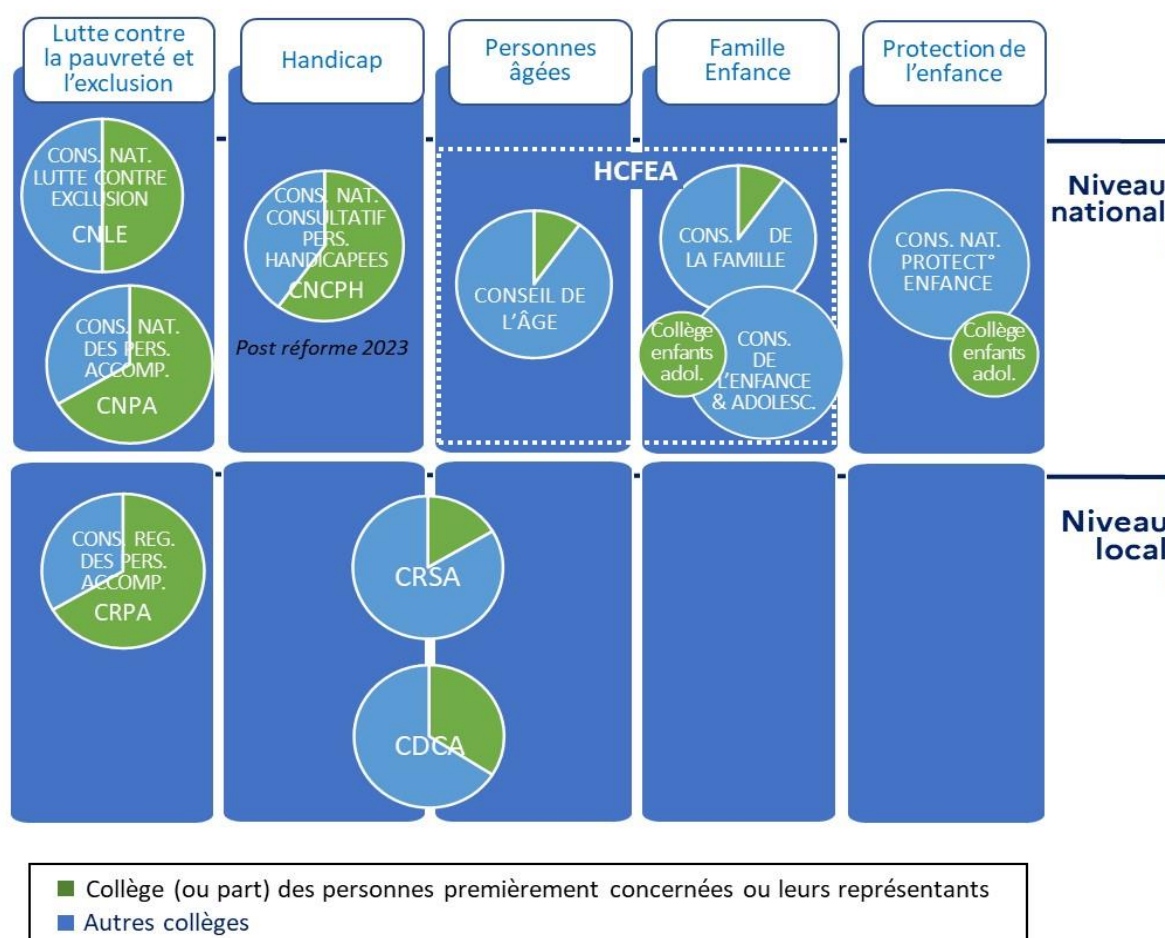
Lutte contre la pauvreté et l'exclusion

Handicap

Personnes âgées

Famille Enfance

Protection de l'enfance

Niveau national

CONS. NAT. LUTTE CONTRE EXCLUSION
CNLE

CONS. NAT. DES PERS. ACCOMP.
CNPA

CONS. NAT. CONSULTATIF PERS. HANDICAPEES
CNCPH

Post réforme 2023

HCFEA

CONSEIL DE L'ÂGE

CONS. DE LA FAMILLE

Collège enfants adol.

CONS. DE L'ENFANCE & ADOLESC.

CONS. NAT. PROTECT° ENFANCE

Collège enfants adol.

Niveau local

CONS. REG. DES PERS. ACCOMP.
CRPA

CRSA

CDCA

Collège (ou part) des personnes premièrement concernées ou leurs représentants
Autres collèges